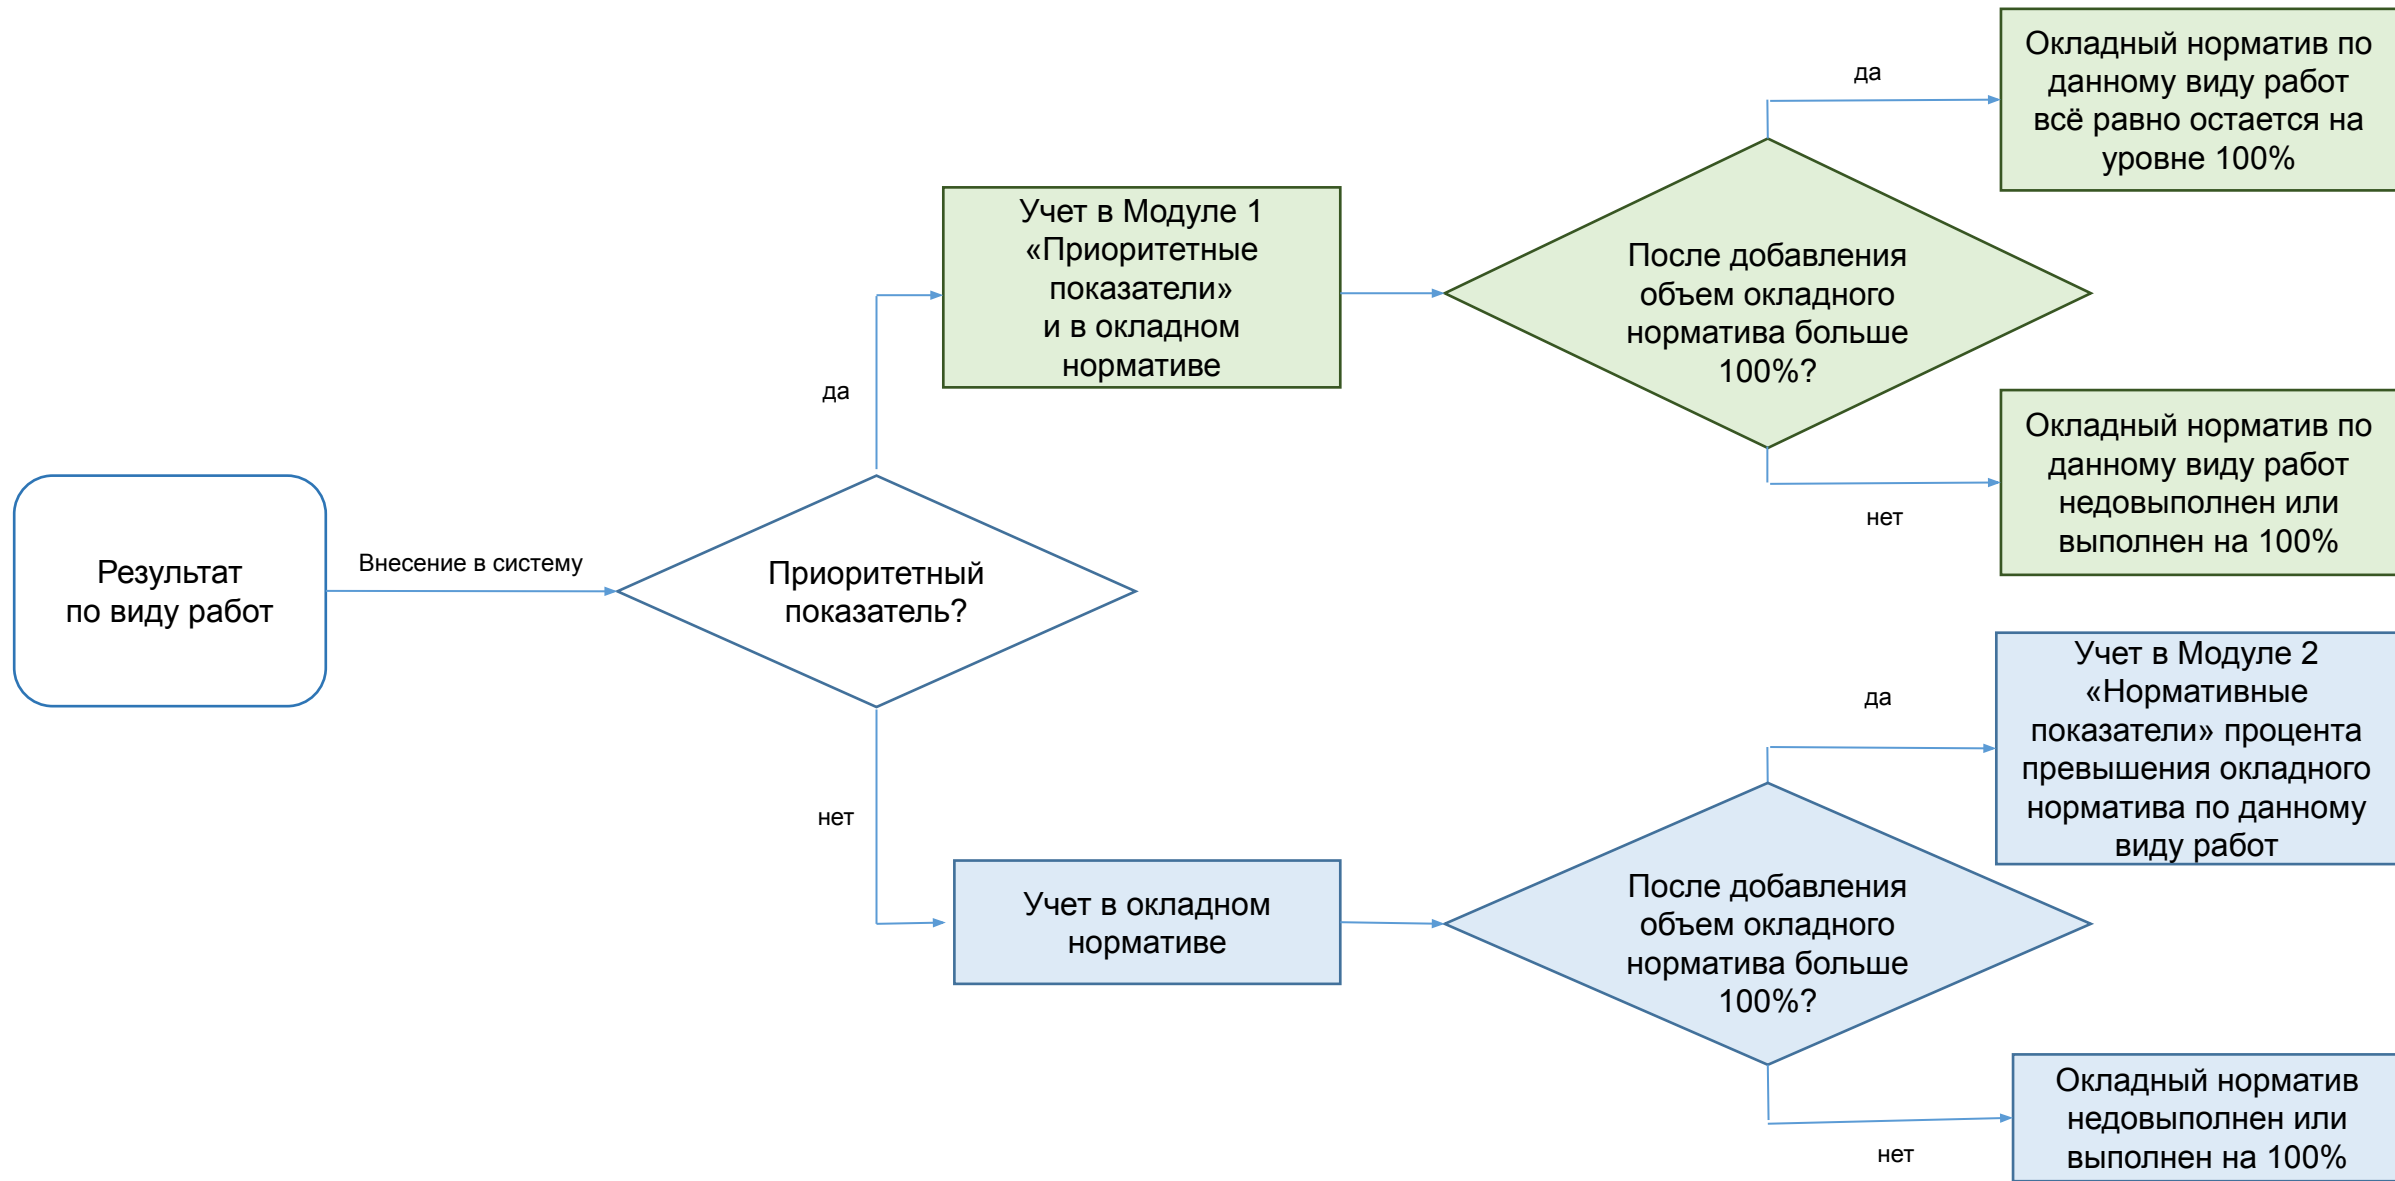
Результат по виду работ

Внесение в систему

Приоритетный показатель?

да

Учет в Модуле 1 «Приоритетные показатели» и в окладном нормативе

После добавления объем окладного норматива больше 100%?

да

Окладный норматив по данному виду работ всё равно остается на уровне 100%

нет

Окладный норматив по данному виду работ недовыполнен или выполнен на 100%

нет

Учет в окладном нормативе

После добавления объем окладного норматива больше 100%?

да

Учет в Модуле 2 «Нормативные показатели» процента превышения окладного норматива по данному виду работ

нет

Окладный норматив недовыполнен или выполнен на 100%